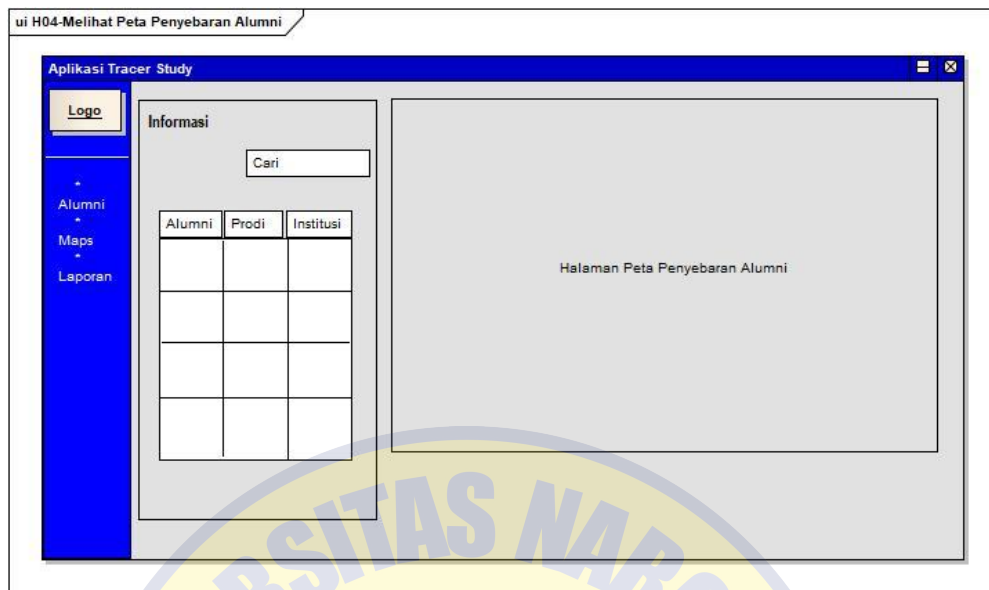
ui H04-Melihat Peta Penyebaran Alumni

Aplikasi Tracer Study

Logo

Alumni
Maps
Laporan

Informasi

Cari

| Alumni | Prodi | Institusi |
|---|---|---|
| | | |
| | | |
| | | |
| | | |

Halaman Peta Penyebaran Alumni

RSITAS NAR